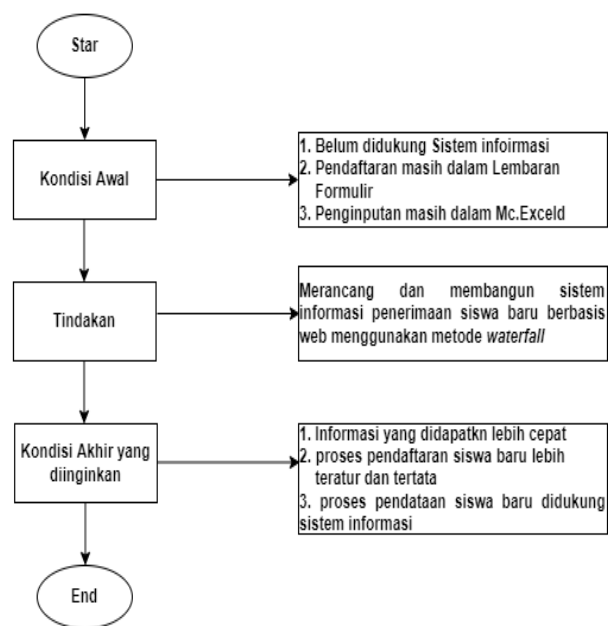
Star

Kondisi Awal

1. Belum didukung Sistem infoirmasi
2. Pendaftaran masih dalam Lembaran Formulir
3. Penginputan masih dalam Mc.Exceld

Tindakan

Merancang dan membangun sistem informasi penerimaan siswa baru berbasis web menggunakan metode *waterfall*

Kondisi Akhir yang diinginkan

1. Informasi yang didapatkn lebih cepat
2. proses pendaftaran siswa baru lebih teratur dan tertata
3. proses pendataan siswa baru didukung sistem informasi

End